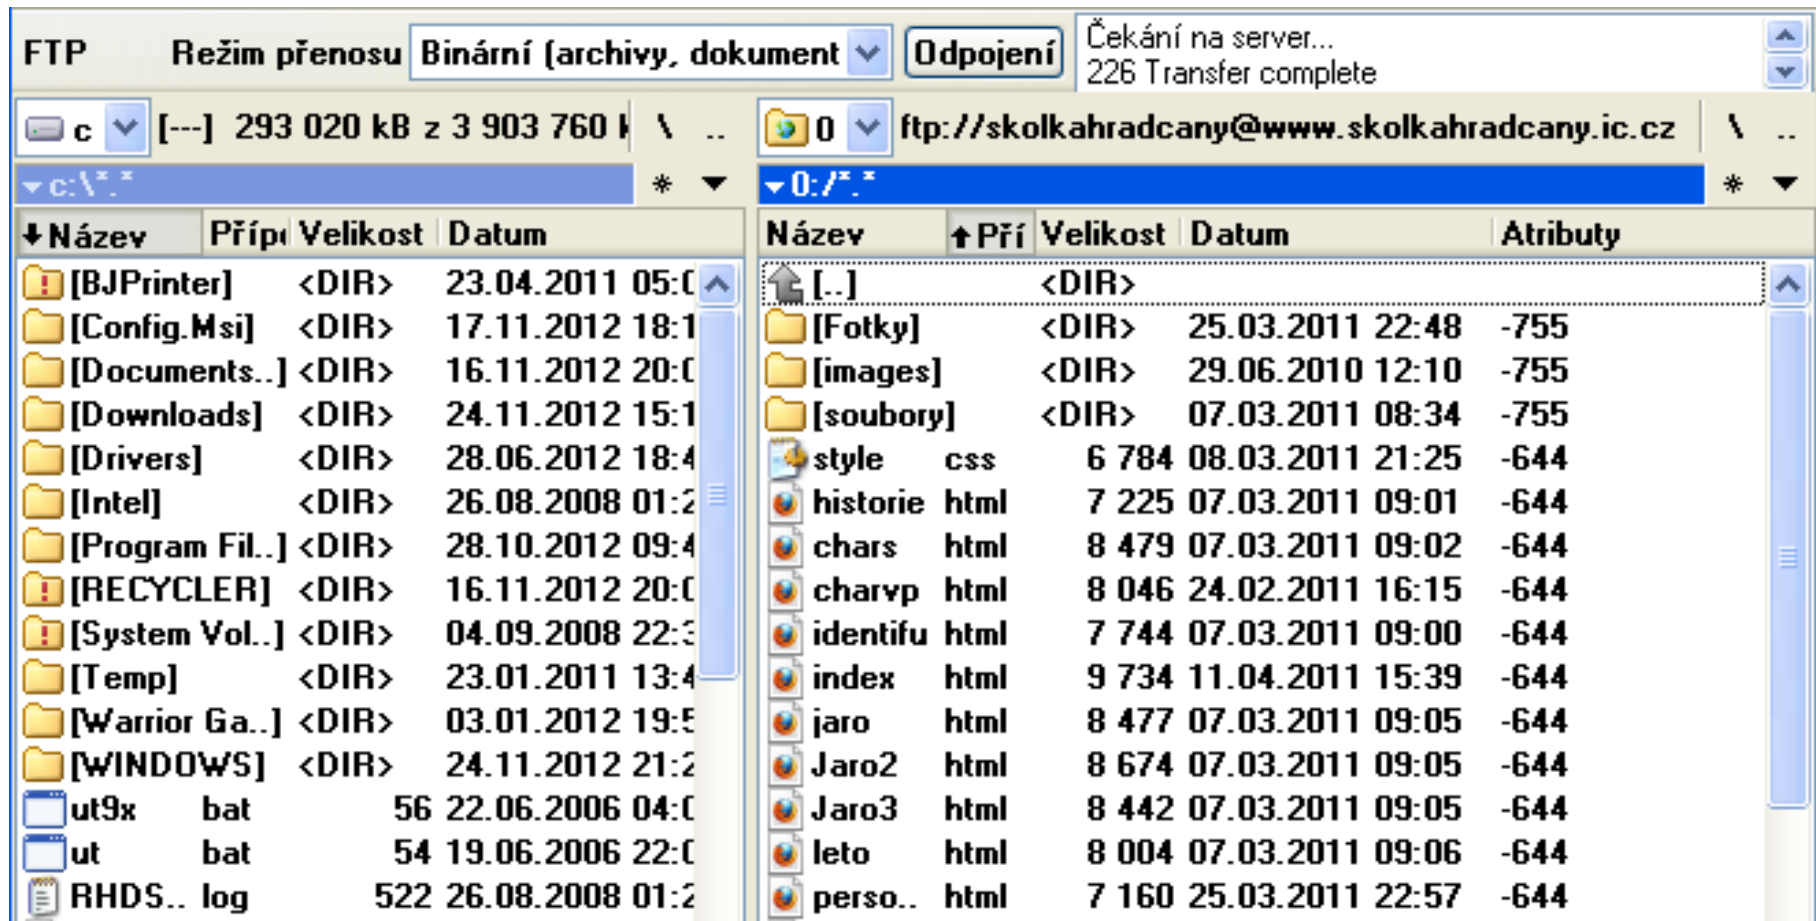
FTP Režim přenosu Binární (archivy, dokument Odpojení Čekání na server... 226 Transfer complete

c [---] 293 020 kB z 3 903 760 k \ ..

c:\*.* * 

| Název | Příp | Velikost | Datum |
|---|---|---|---|
| [BJPrinter] | | <DIR> | 23.04.2011 05:0 |
| [Config.Msi] | | <DIR> | 17.11.2012 18:1 |
| [Documents..] | | <DIR> | 16.11.2012 20:0 |
| [Downloads] | | <DIR> | 24.11.2012 15:1 |
| [Drivers] | | <DIR> | 28.06.2012 18:4 |
| [Intel] | | <DIR> | 26.08.2008 01:2 |
| [Program Fil..] | | <DIR> | 28.10.2012 09:4 |
| [RECYCLER] | | <DIR> | 16.11.2012 20:0 |
| [System Vol..] | | <DIR> | 04.09.2008 22:3 |
| [Temp] | | <DIR> | 23.01.2011 13:4 |
| [Warrior Ga..] | | <DIR> | 03.01.2012 19:5 |
| [WINDOWS] | | <DIR> | 24.11.2012 21:2 |
| ut9x | bat | 56 | 22.06.2006 04:0 |
| ut | bat | 54 | 19.06.2006 22:0 |
| RHDS.. | log | 522 | 26.08.2008 01:2 |

0 ftp://skolkahradcany@www.skolkahradcany.ic.cz \ ..

0:/*.* *

| Název | Pří | Velikost | Datum | Atributy |
|---|---|---|---|---|
| [..] | | <DIR> | | |
| [Fotky] | | <DIR> | 25.03.2011 22:48 | -755 |
| [images] | | <DIR> | 29.06.2010 12:10 | -755 |
| [soubory] | | <DIR> | 07.03.2011 08:34 | -755 |
| style | css | 6 784 | 08.03.2011 21:25 | -644 |
| historie | html | 7 225 | 07.03.2011 09:01 | -644 |
| chars | html | 8 479 | 07.03.2011 09:02 | -644 |
| charvp | html | 8 046 | 24.02.2011 16:15 | -644 |
| identifu | html | 7 744 | 07.03.2011 09:00 | -644 |
| index | html | 9 734 | 11.04.2011 15:39 | -644 |
| jaro | html | 8 477 | 07.03.2011 09:05 | -644 |
| Jaro2 | html | 8 674 | 07.03.2011 09:05 | -644 |
| Jaro3 | html | 8 442 | 07.03.2011 09:05 | -644 |
| leto | html | 8 004 | 07.03.2011 09:06 | -644 |
| perso.. | html | 7 160 | 25.03.2011 22:57 | -644 |